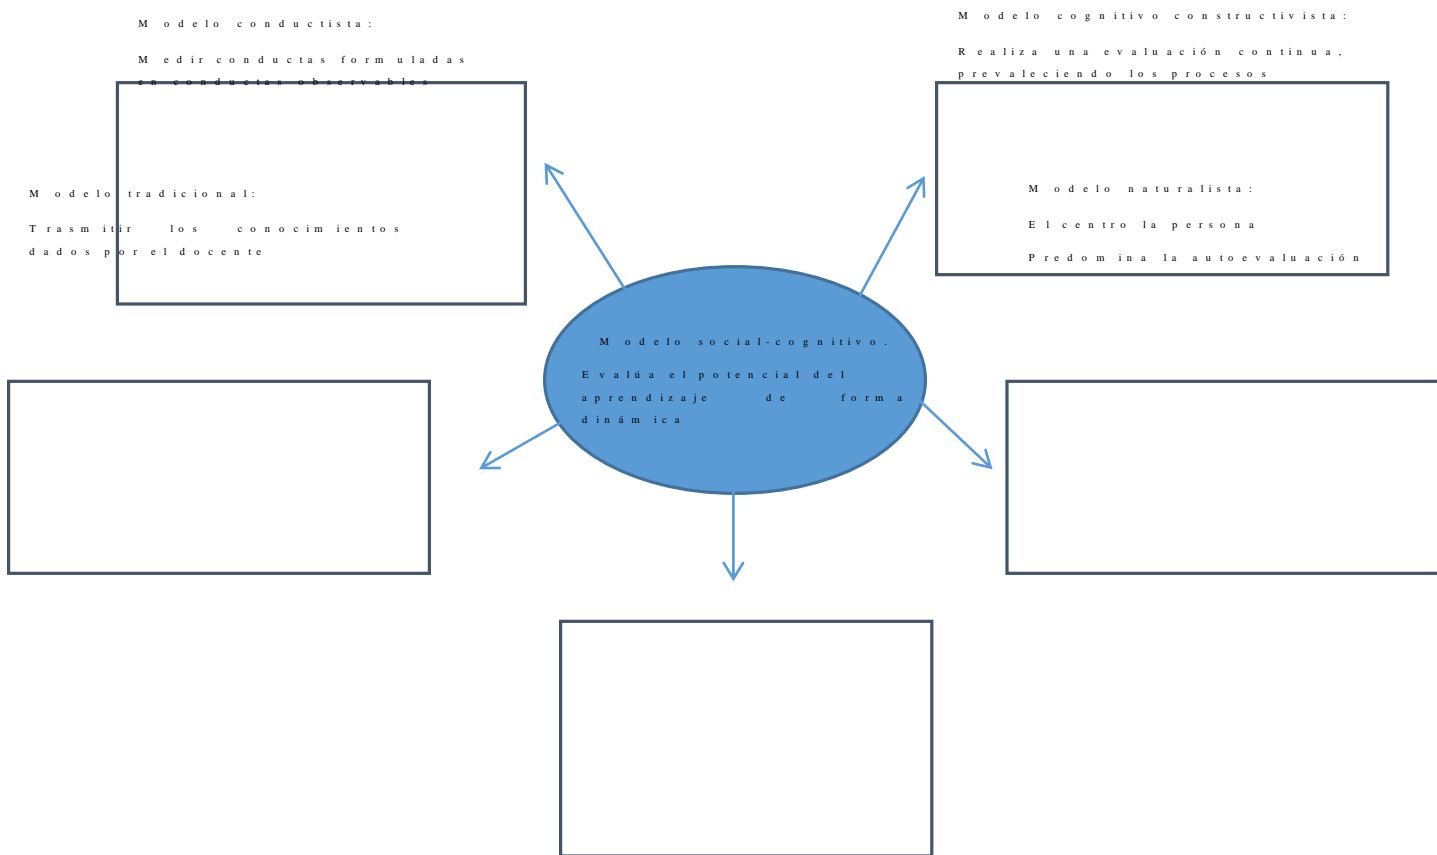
Modelo conductista:

Medir conductas formuladas en conductas observables

Modelo cognitivo constructivista:

Realiza una evaluación continua, prevaleciendo los procesos

Modelo tradicional:

Trasmitir los conocimientos dados por el docente

Modelo naturalista:

El centro la persona

Predomina la autoevaluación

Modelo social-cognitivo.

Evalúa el potencial del aprendizaje de forma dinámica